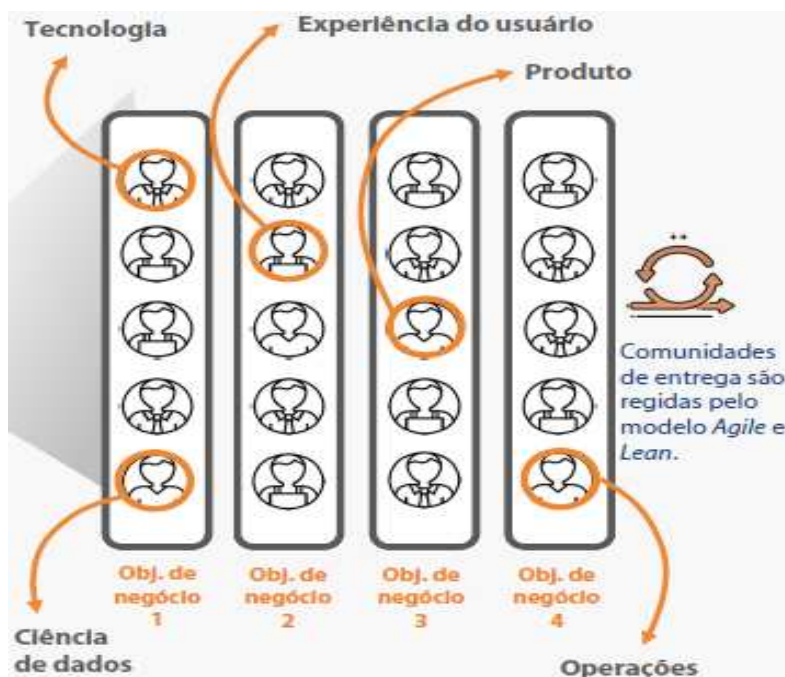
Tecnologia

Experiência do usuário

Produto

Comunidades de entrega são regidas pelo modelo *Agile* e *Lean*.

Obj. de negócio 1

Obj. de negócio 2

Obj. de negócio 3

Obj. de negócio 4

Ciência de dados

Operações